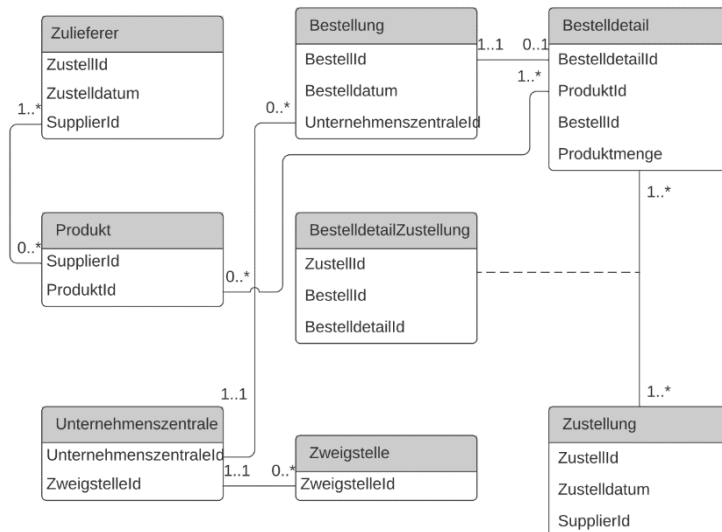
Zulieferer
ZustellId
Zustelldatum
SupplierId

Bestellung
BestellId
Bestelldatum
UnternehmenszentraleId

Bestelldetail
BestelldetailId
ProduktId
BestellId
Produktmenge

1..1
0..1
1..*
1..*
0..*

Produkt
SupplierId
ProduktId

0..*
0..*

BestelldetailZustellung
ZustellId
BestellId
BestelldetailId

1..*

1..1

Unternehmenszentrale
UnternehmenszentraleId
ZweigstelleId

1..1
0..*

Zweigstelle
ZweigstelleId

1..*

Zustellung
ZustellId
Zustelldatum
SupplierId